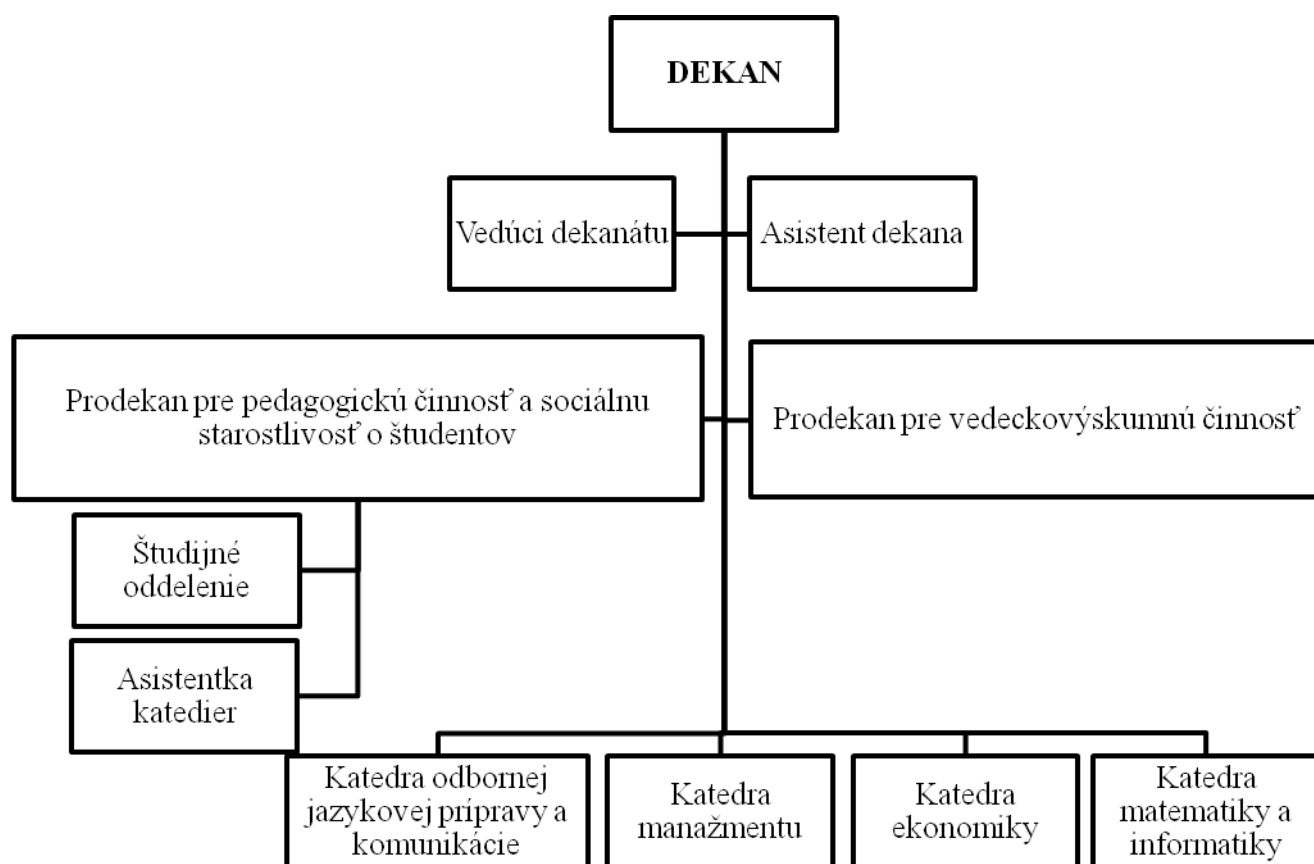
DEKAN

Vedúci dekanátu

Asistent dekana

Prodekan pre pedagogickú činnosť a sociálnu starostlivosť o študentov

Prodekan pre vedeckovýskumnú činnosť

Študijné oddelenie

Asistentka katedier

Katedra odbornej jazykovej prípravy a komunikácie

Katedra manažmentu

Katedra ekonomiky

Katedra matematiky a informatiky